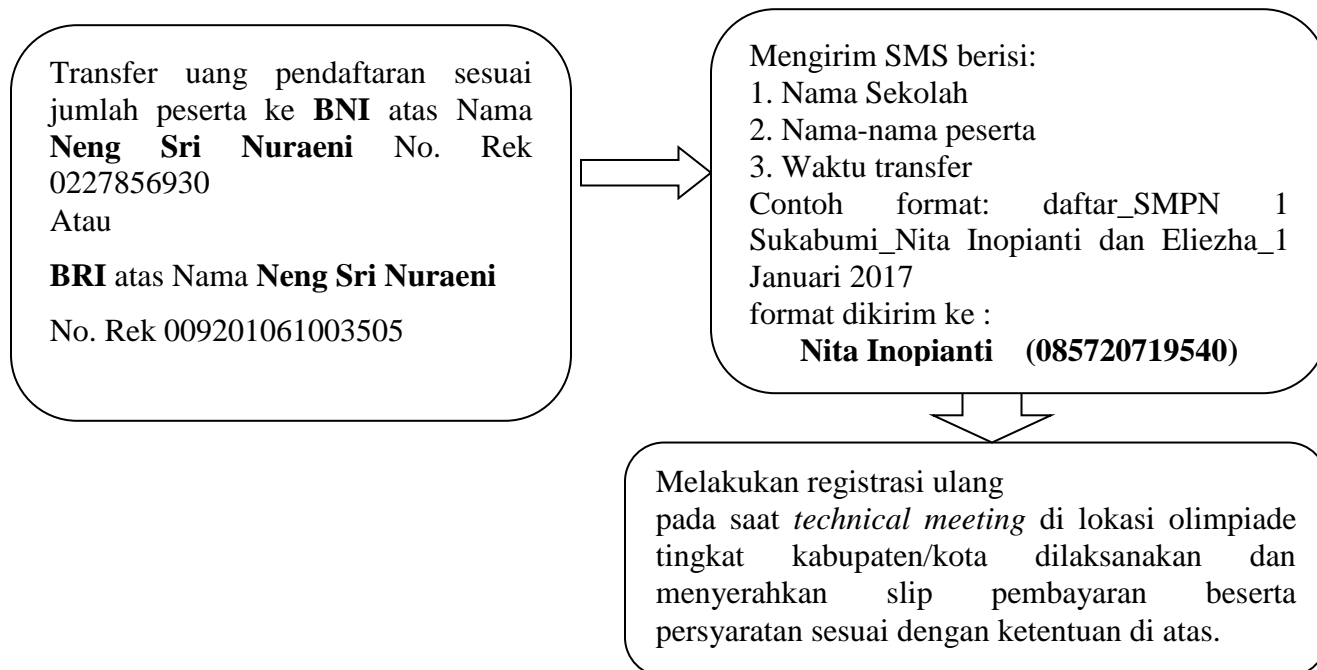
Transfer uang pendaftaran sesuai jumlah peserta ke **BNI** atas Nama **Neng Sri Nuraeni** No. Rek 0227856930
Atau

**BRI** atas Nama **Neng Sri Nuraeni**

No. Rek 009201061003505

Mengirim SMS berisi:
1. Nama Sekolah
2. Nama-nama peserta
3. Waktu transfer
Contoh format: daftar_SMPN 1 Sukabumi_Nita Inopianti dan Eliezha_1 Januari 2017
format dikirim ke :
**Nita Inopianti (085720719540)**

Melakukan registrasi ulang
pada saat *technical meeting* di lokasi olimpiade tingkat kabupaten/kota dilaksanakan dan menyerahkan slip pembayaran beserta persyaratan sesuai dengan ketentuan di atas.